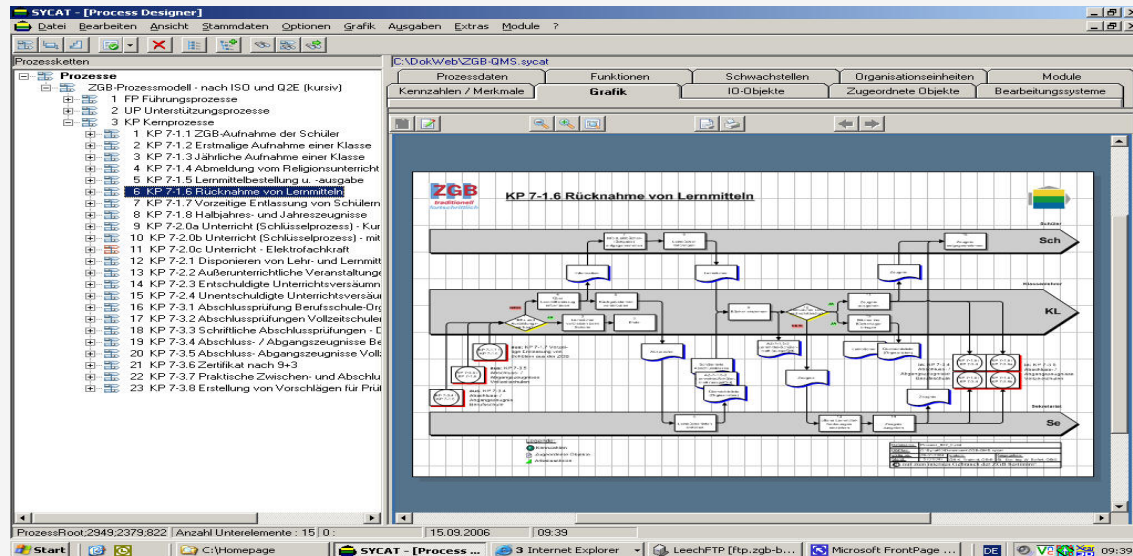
SYCAT - [Process Designer]

Datei Bearbeiten Ansicht Stammdaten Optionen Grafik Ausgaben Extras Module ?

Prozessketten

C:\DokWeb\ZGB-QMS.sycat

Prozesse
ZGB-Prozessmodell - nach ISO und Q2E (kursiv)
1 FP Führungsprozesse
2 UP Unterstützungsprozesse
3 KP Kernprozesse
1 KP 7-1.1 ZGB-Aufnahme der Schüler
2 KP 7-1.2 Erstmalige Aufnahme einer Klasse
3 KP 7-1.3 Jährliche Aufnahme einer Klasse
4 KP 7-1.4 Abmeldung vom Religionsunterricht
5 KP 7-1.5 Lernmittelbestellung u. -ausgabe
6 KP 7-1.6 Rücknahme von Lernmitteln
7 KP 7-1.7 Vorzeitige Entlassung von Schülern
8 KP 7-1.8 Halbjahres- und Jahreszeugnisse
9 KP 7-2.0a Unterricht (Schlüsselprozess) - Kur
10 KP 7-2.0b Unterricht (Schlüsselprozess) - mit
11 KP 7-2.0c Unterricht - Elektrofachkraft
12 KP 7-2.1 Disponieren von Lehr- und Lernmitt
13 KP 7-2.2 Außerunterrichtliche Veranstaltunge
14 KP 7-2.3 Entschuldigte Unterrichtsversäumn
15 KP 7-2.4 Unentschuldigte Unterrichtsversäu
16 KP 7-3.1 Abschlussprüfung Berufsschule-Org
17 KP 7-3.2 Abschlussprüfungen Vollzeitschule
18 KP 7-3.3 Schriftliche Abschlussprüfungen - D
19 KP 7-3.4 Abschluss- / Abgangszeugnisse Be
20 KP 7-3.5 Abschluss- Abgangszeugnisse Voll
21 KP 7-3.6 Zertifikat nach 9+3
22 KP 7-3.7 Praktische Zwischen- und Abschlu
23 KP 7-3.8 Erstellung von Vorschlägen für Prü

Prozessdaten | Funktionen | Schwachstellen | Organisationseinheiten | Module
Kennzahlen / Merkmale | Grafik | IO-Objekte | Zugeordnete Objekte | Bearbeitungssysteme

ZGB traditionell fortschrittlich
KP 7-1.6 Rücknahme von Lernmitteln

Schüler
Sch
Klassenlehrer
KL
Sekretariat
Se

Legende:

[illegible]

ProzessRoot;2949;2379;822 | Anzahl Unterelemente : 15 | 0 : | 15.09.2006 | 09:39

Start | C:\Homepage | SYCAT - [Process ... | 3 Internet Explorer | LeechFTP [ftp.zgb-b... | Microsoft FrontPage ... | DE | 09:39